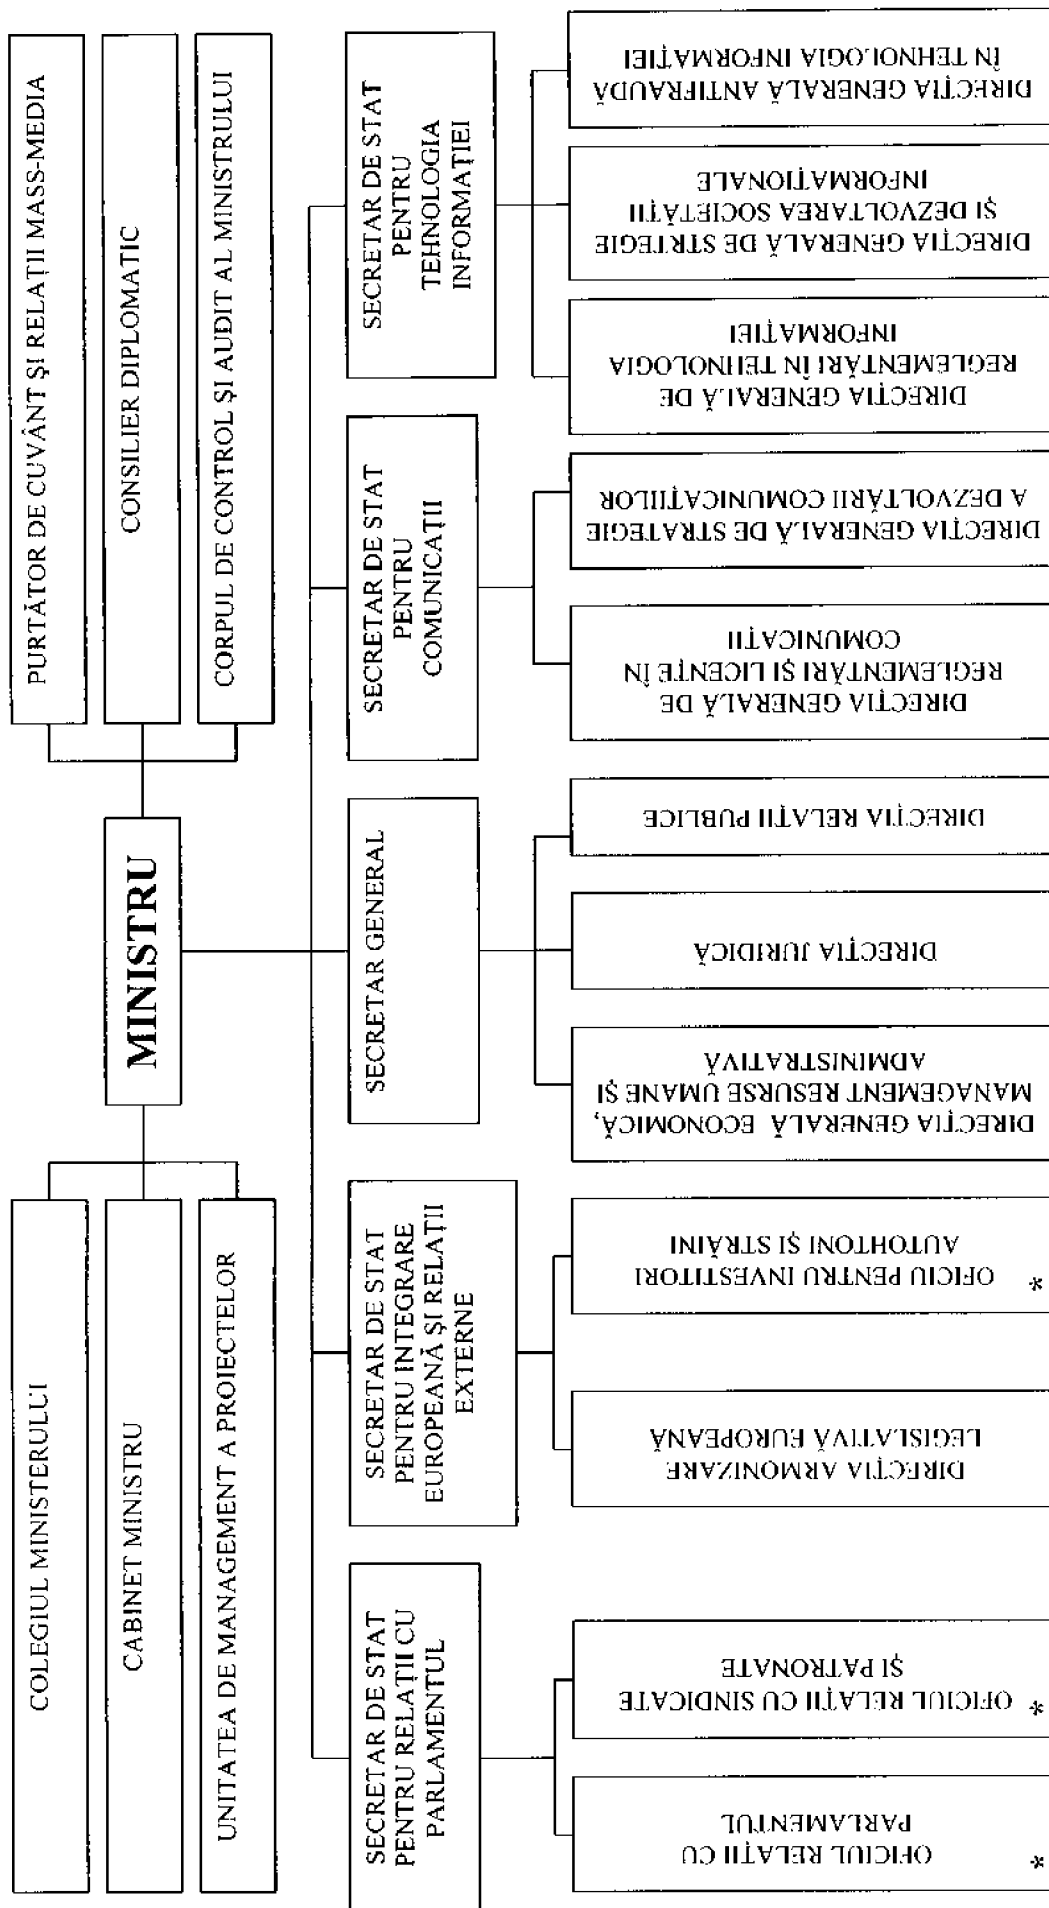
PURTĂTOR DE CUVÂNT ŞI RELAŢII MASS-MEDIA

CONSILIER DIPLOMATIC

CORPUL DE CONTROL ŞI AUDIT AL MINISTRULUI

MINISTRU

COLEGIUL MINISTERULUI

CABINET MINISTRU

UNITATEA DE MANAGEMENT A PROIECTELOR

SECRETAR DE STAT PENTRU TEHNOLOGIA INFORMAŢIEI

DIRECŢIA GENERALĂ ANTIFRAUDĂ ÎN TEHNOLOGIA INFORMAŢIEI

DIRECŢIA GENERALĂ DE STRTEGIE ŞI DEZVOLTAREA SOCIETĂŢII INFORMAŢIONALE

DIRECŢIA GENERALĂ DE REGLEMENTĂRI ÎN TEHNOLOGIA INFORMAŢIEI

SECRETAR DE STAT PENTRU COMUNICAŢII

DIRECŢIA GENERALĂ DE STRATEGIE A DEZVOLTĂRII COMUNICAŢIILOR

DIRECŢIA GENERALĂ DE REGLEMENTĂRI ŞI LICENŢE ÎN COMUNICAŢII

SECRETAR GENERAL

DIRECŢIA RELAŢII PUBLICE

DIRECŢIA JURIDICĂ

DIRECŢIA GENERALĂ ECONOMICĂ, MANAGEMENT RESURSE UMANE ŞI ADMINISTRATIVĂ

SECRETAR DE STAT PENTRU INTEGRARE EUROPEANĂ ŞI RELAŢII EXTERNE

* OFICIU PENTRU INVESTITORI AUTOHTONI ŞI STRĂINI

DIRECŢIA ARMONIZARE LEGISLATIVĂ EUROPEANĂ

SECRETAR DE STAT PENTRU RELAŢII CU PARLAMENTUL

* OFICIUL RELAŢII CU SINDICATE ŞI PATRONATE

* OFICIUL RELAŢII CU PARLAMENTUL